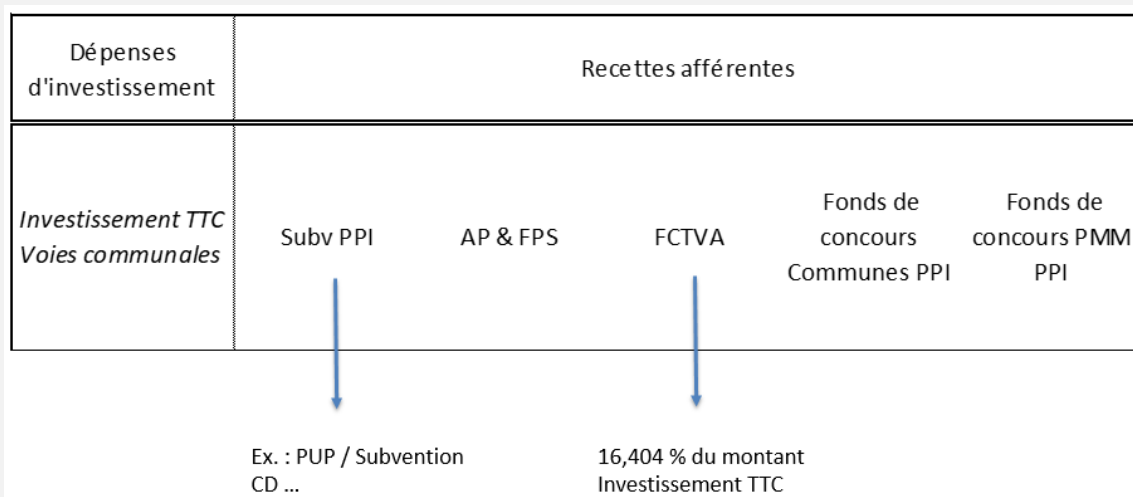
| Dépenses d'investissement | Recettes afférentes | | | | |
|---|---|---|---|---|---|
| *Investissement TTC Voies communales* | Subv PPI | AP & FPS | FCTVA | Fonds de concours Communes PPI | Fonds de concours PMM PPI |

Ex. : PUP / Subvention CD ...

16,404 % du montant Investissement TTC